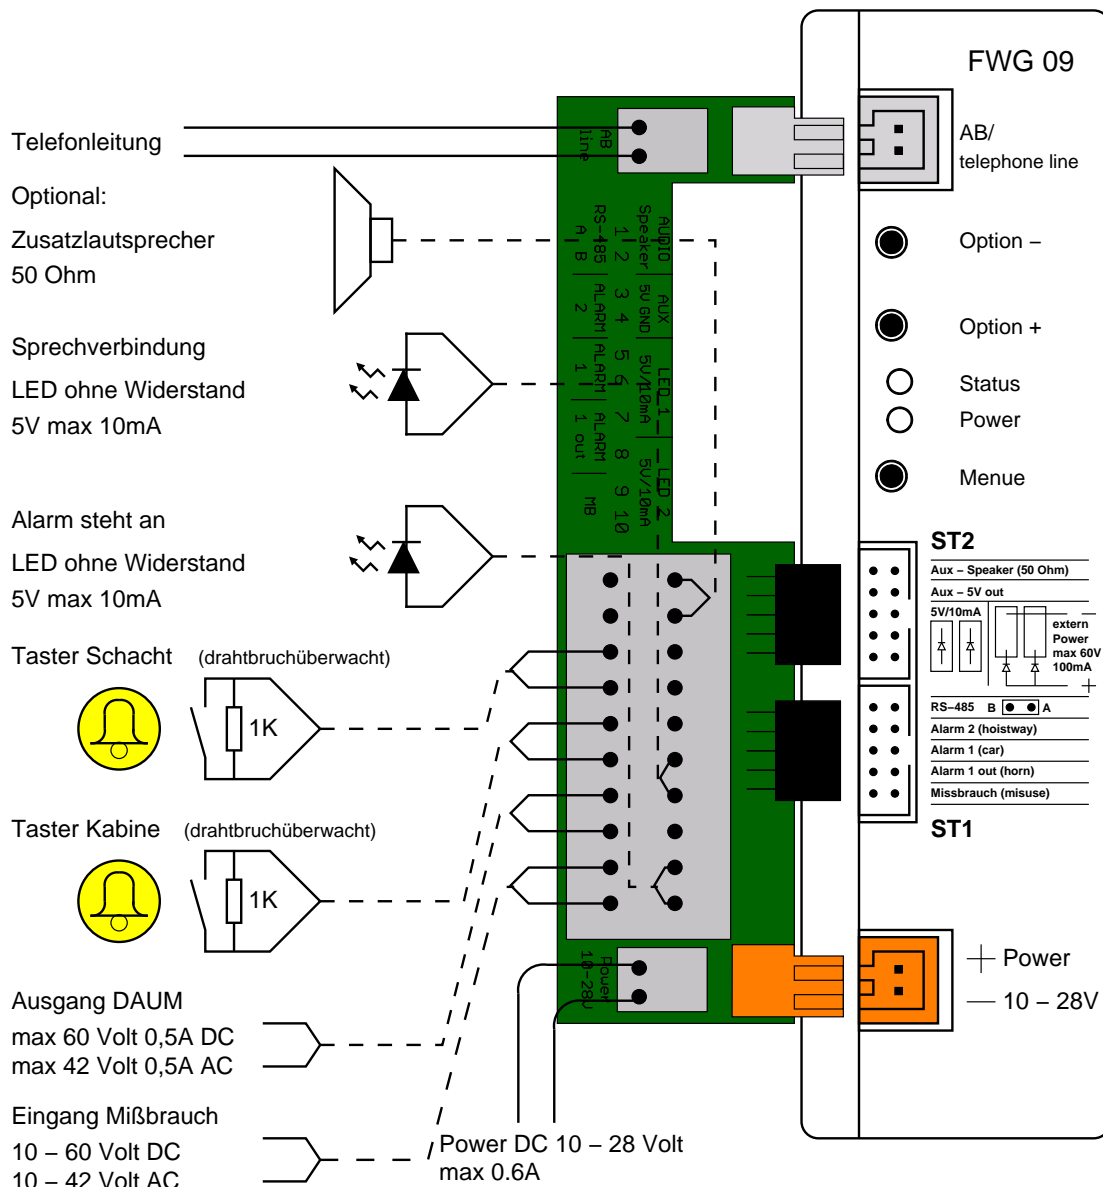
FWG 09

Telefonleitung

AB line

AB/ telephone line

Optional:

Zusatzlautsprecher 50 Ohm

AUDIO Speaker 1 2

RS-485 A B

AUX 5V GND 3 4

ALARM 2

Option –

Option +

Sprechverbindung

LED ohne Widerstand

5V max 10mA

LED 1 5V/10mA 5 6

ALARM 1

ALARM 1 out 7 8

LED 2 5V/10mA 9 10

MB

Status

Power

Menue

Alarm steht an

LED ohne Widerstand

5V max 10mA

ST2

Aux – Speaker (50 Ohm)

Aux – 5V out

5V/10mA

extern Power max 60V 100mA

–

+

RS–485 B A

Alarm 2 (hoistway)

Alarm 1 (car)

Alarm 1 out (horn)

Missbrauch (misuse)

ST1

Taster Schacht (drahtbruchüberwacht)

1K

Taster Kabine (drahtbruchüberwacht)

1K

Power 10–28V

+ Power

— 10 – 28V

Ausgang DAUM

max 60 Volt 0,5A DC

max 42 Volt 0,5A AC

Eingang Mißbrauch

10 – 60 Volt DC

10 – 42 Volt AC

Power DC 10 – 28 Volt

max 0.6A